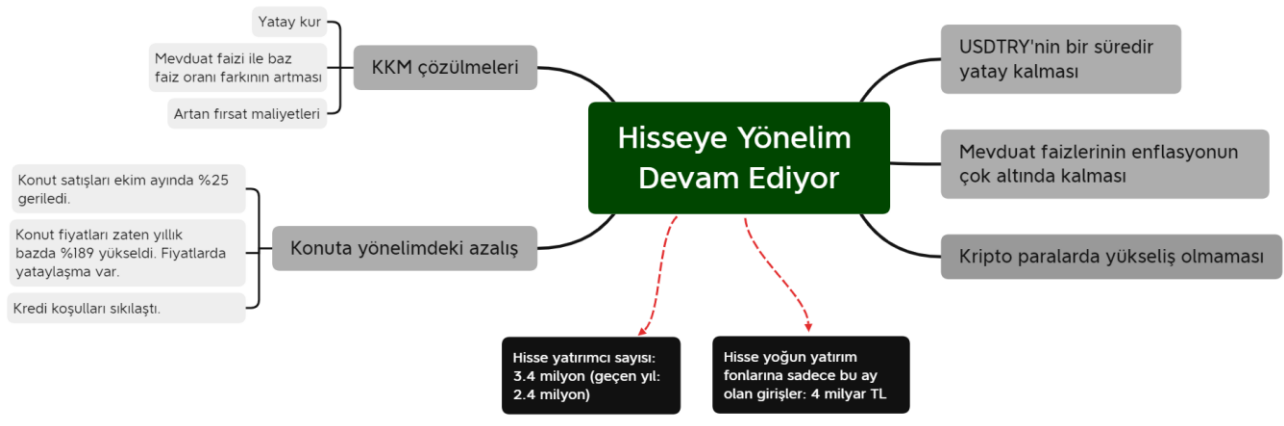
Yatay kur

Mevduat faizi ile baz faiz oranı farkının artması

Artan fırsat maliyetleri

KKM çözülmeleri

USDTRY'nin bir süredir yatay kalması

Hisseye Yönelim Devam Ediyor

Mevduat faizlerinin enflasyonun çok altında kalması

Konut satışları ekim ayında %25 geriledi.

Konut fiyatları zaten yıllık bazda %189 yükseldi. Fiyatlarda yataylaşma var.

Kredi koşulları sıkılaştı.

Konuta yönelimdeki azalış

Kripto paralarda yükseliş olmaması

Hisse yatırımcı sayısı: 3.4 milyon (geçen yıl: 2.4 milyon)

Hisse yoğun yatırım fonlarına sadece bu ay olan girişler: 4 milyar TL